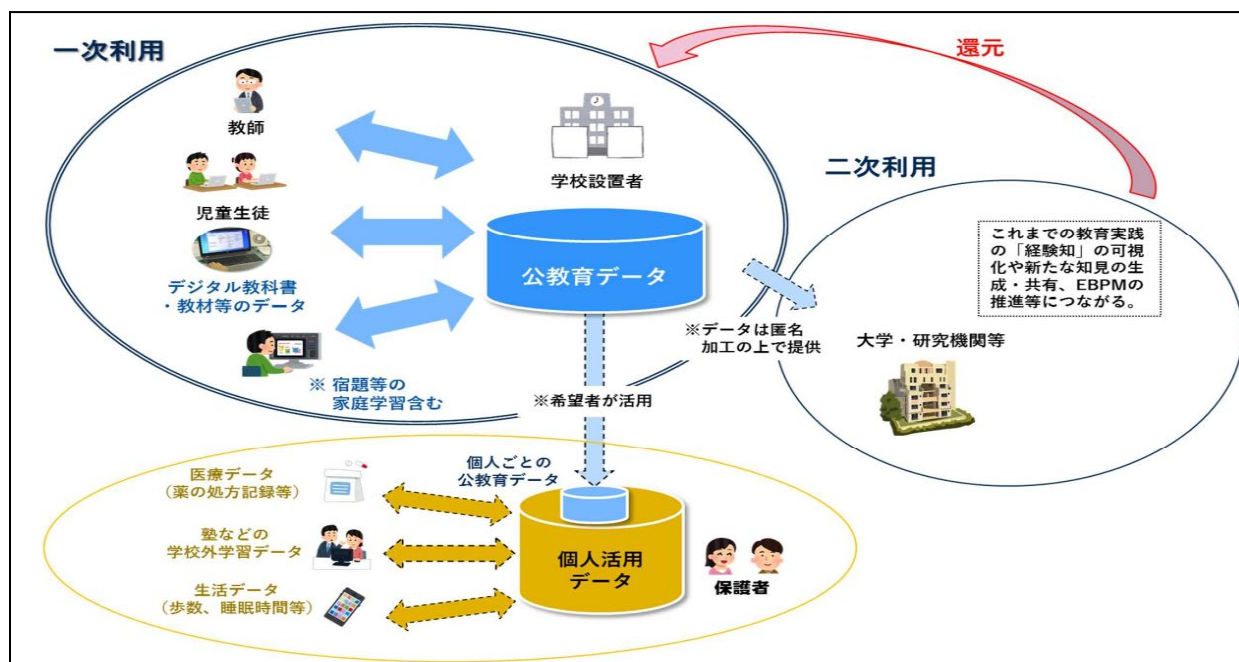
一次利用

還元

教師

学校設置者

二次利用

児童生徒

これまでの教育実践の「経験知」の可視化や新たな知見の生成・共有、EBPMの推進等につながる。

デジタル教科書・教材等のデータ

公教育データ

※データは匿名加工の上で提供

大学・研究機関等

※ 宿題等の家庭学習含む

※希望者が活用

医療データ（薬の処方記録等）

個人ごとの公教育データ

塾などの学校外学習データ

個人活用データ

保護者

生活データ（歩数、睡眠時間等）